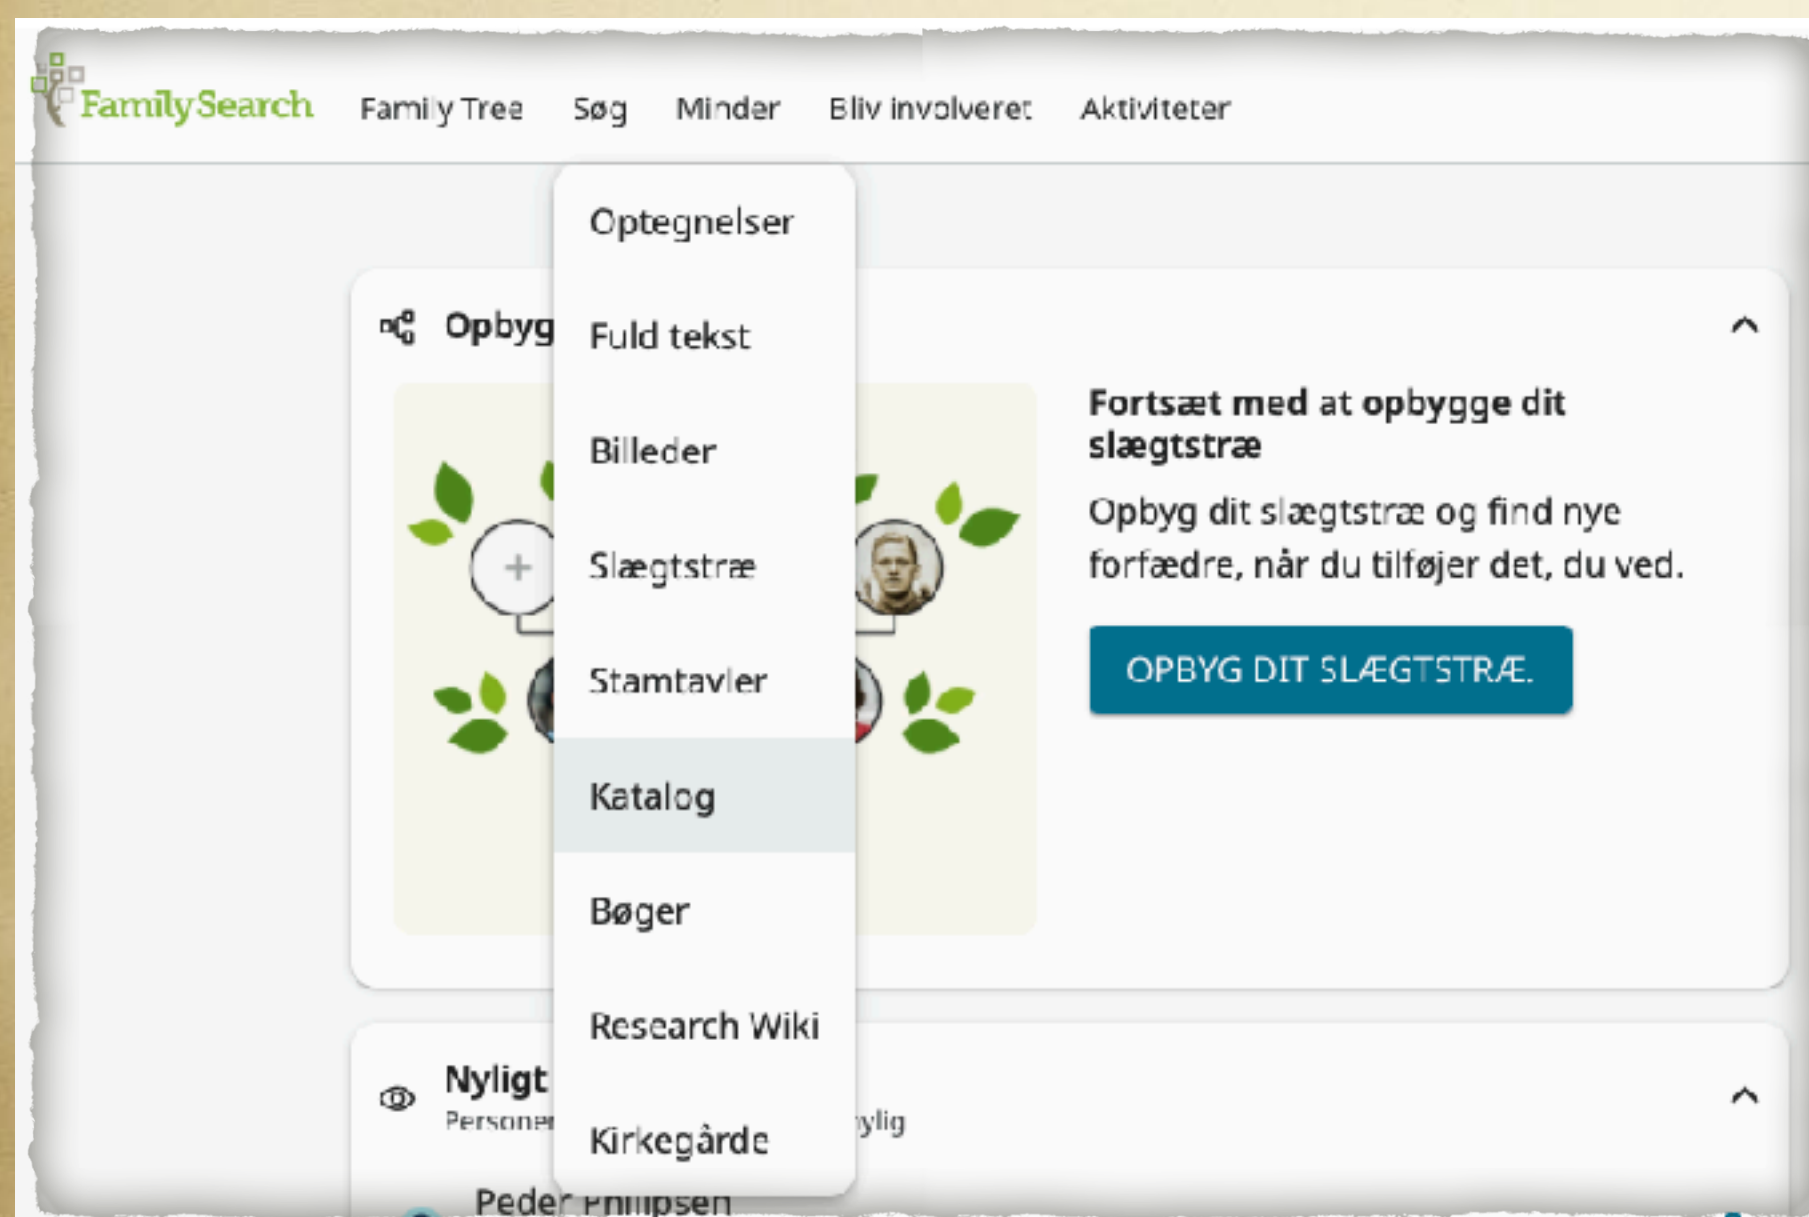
FamilySearch Family Tree Søg Minder Bliv involveret Aktiviteter

Optegnelser
Fuld tekst
Billeder
Slægtstræ
Stamtavler
Katalog
Bøger
Research Wiki
Kirkegårde

Opbyg

Fortsæt med at opbygge dit slægtstræ

Opbyg dit slægtstræ og find nye forfædre, når du tilføjer det, du ved.

OPBYG DIT SLÆGTSTRÆ.

Nyligt
Personer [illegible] nylig

Peder Philipsen